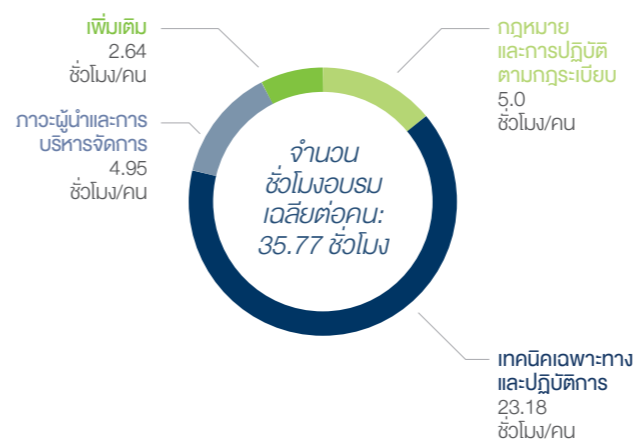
เพิ่มเติม
2.64
ชั่วโมง/คน

กฎหมาย
และการปฏิบัติ
ตามกฎระเบียบ
5.0
ชั่วโมง/คน

ภาวะผู้นำและการ
บริหารจัดการ
4.95
ชั่วโมง/คน

จำนวน
ชั่วโมงอบรม
เฉลี่ยต่อคน:
35.77 ชั่วโมง

เทคนิคเฉพาะทาง
และปฏิบัติการ
23.18
ชั่วโมง/คน